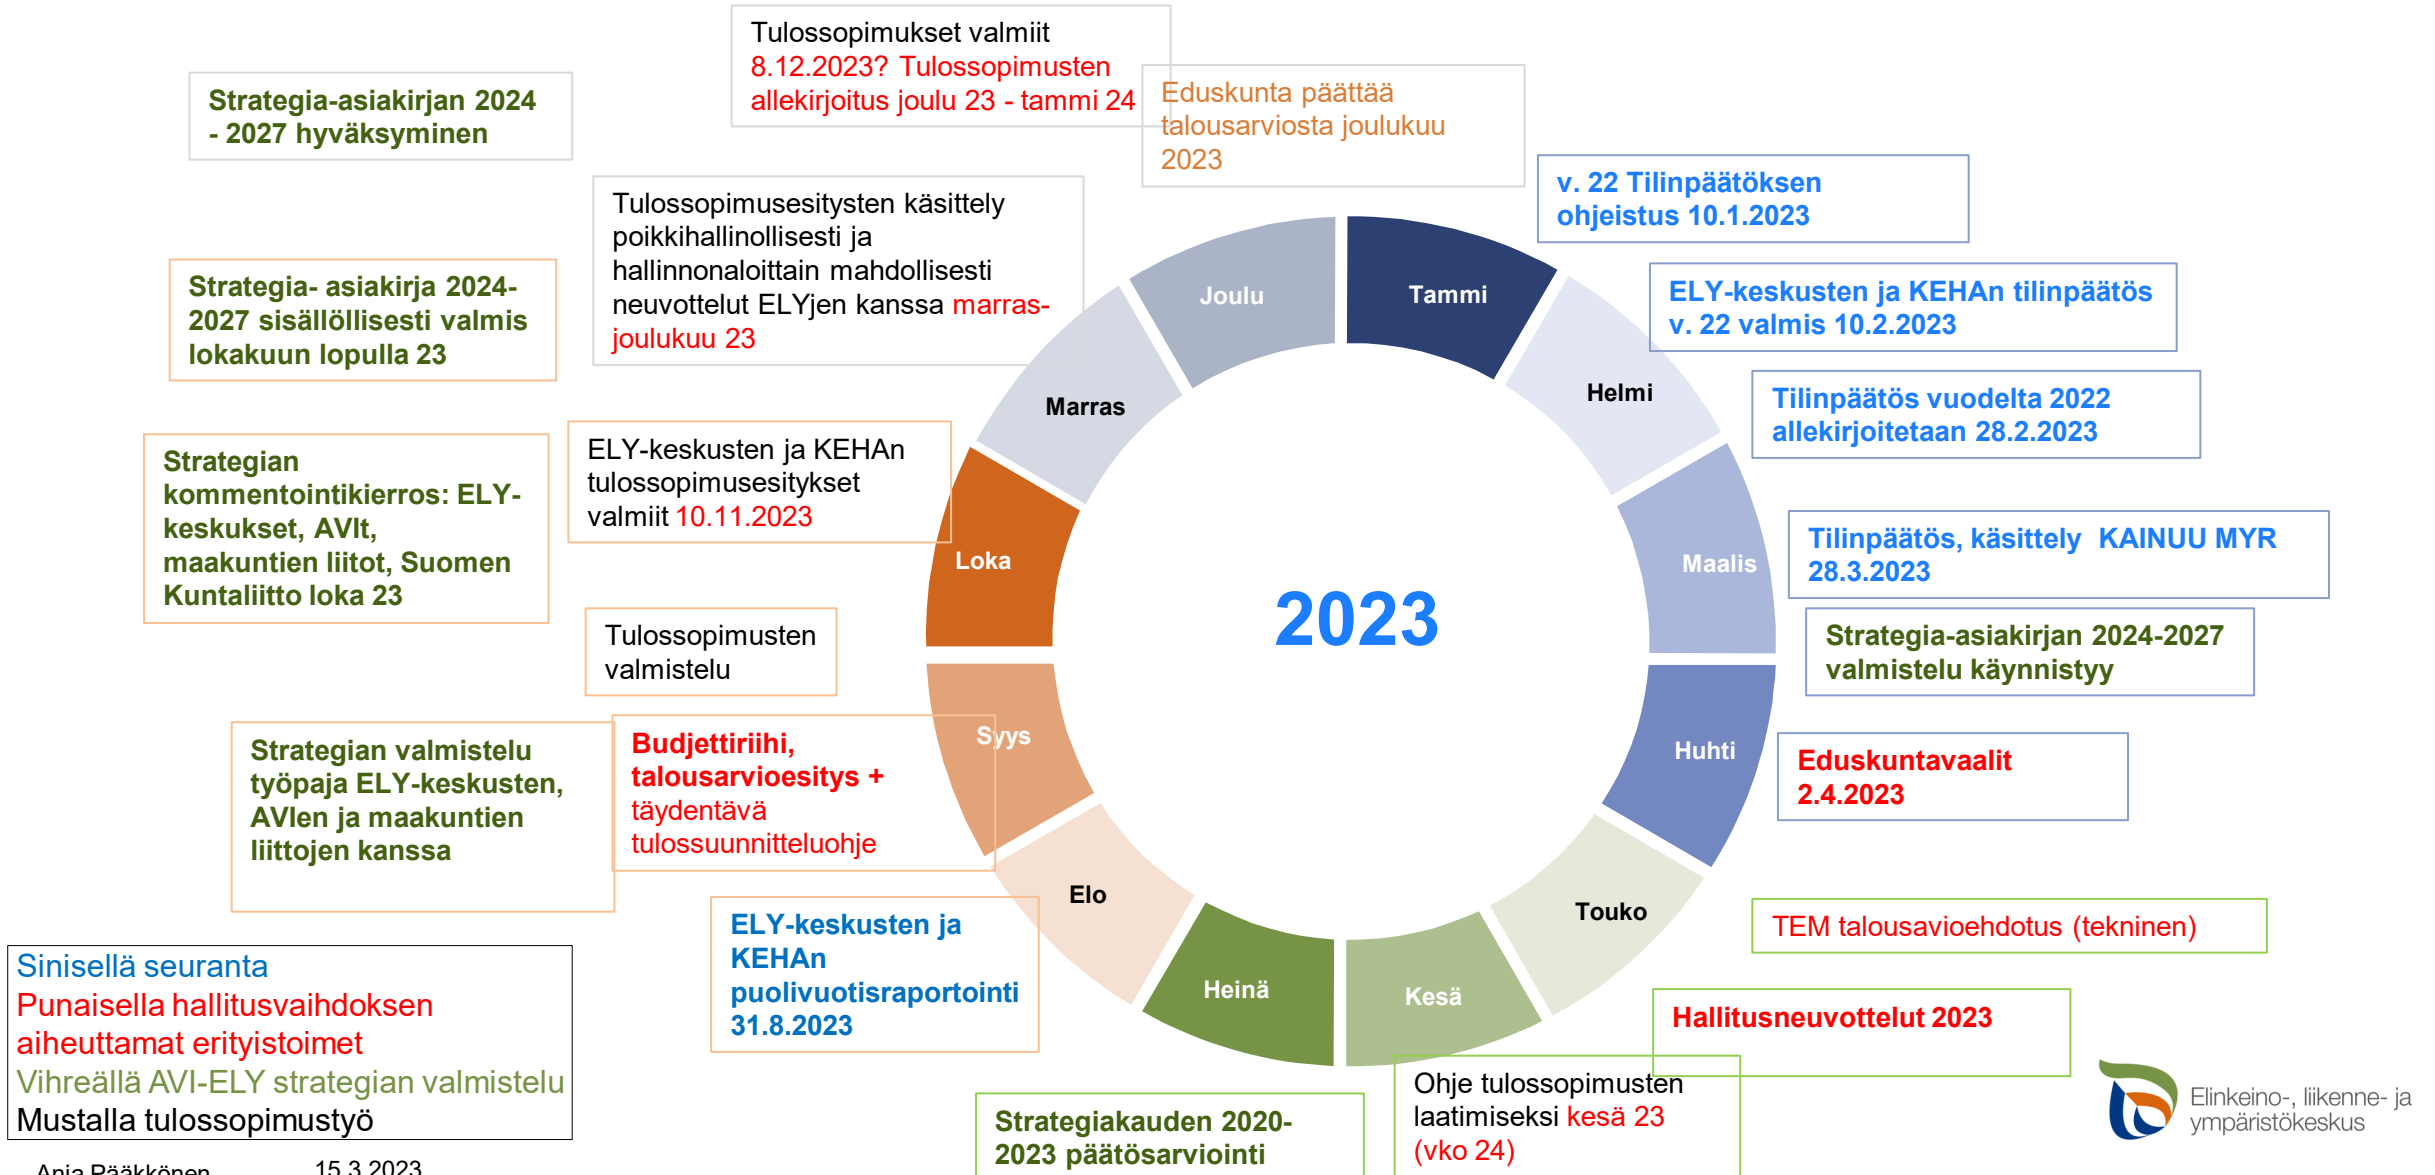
Tulossopimukset valmiit 8.12.2023? Tulossopimusten allekirjoitus joulu 23 - tammi 24

Strategia-asiakirjan 2024 - 2027 hyväksyminen

Eduskunta päättää talousarviosta joulukuu 2023

v. 22 Tilinpäätöksen ohjeistus 10.1.2023

Tulossopimusesitysten käsittely poikkihallinollisesti ja hallinnonaloittain mahdollisesti neuvottelut ELYjen kanssa marras-joulukuu 23

Strategia- asiakirja 2024-2027 sisällöllisesti valmis lokakuun lopulla 23

ELY-keskusten ja KEHAn tilinpäätös v. 22 valmis 10.2.2023

Tilinpäätös vuodelta 2022 allekirjoitetaan 28.2.2023

Strategian kommentointikierros: ELY-keskukset, AVIt, maakuntien liitot, Suomen Kuntaliitto loka 23

ELY-keskusten ja KEHAn tulossopimusesitykset valmiit 10.11.2023

Tilinpäätös, käsittely KAINUU MYR 28.3.2023

Strategia-asiakirjan 2024-2027 valmistelu käynnistyy

Tulossopimusten valmistelu

Joulu
Tammi
Helmi
Marras
Maalis
Loka
Huhti
Syys
Touko
Elo
Heinä
Kesä

2023

Strategian valmistelu työpaja ELY-keskusten, AVIen ja maakuntien liittojen kanssa

Budjettiriihi, talousarvioesitys + täydentävä tulossuunnitteluohje

Eduskuntavaalit 2.4.2023

TEM talousavioehdotus (tekninen)

ELY-keskusten ja KEHAn puolivuotisraportointi 31.8.2023

Hallitusneuvottelut 2023

Sinisellä seuranta
Punaisella hallitusvaihdoksen aiheuttamat erityistoimet
Vihreällä AVI-ELY strategian valmistelu
Mustalla tulossopimustyö

Strategiakauden 2020-2023 päätösarviointi

Ohje tulossopimusten laatimiseksi kesä 23 (vko 24)

Elinkeino-, liikenne- ja ympäristökeskus

Anja Pääkkönen 15.3.2023